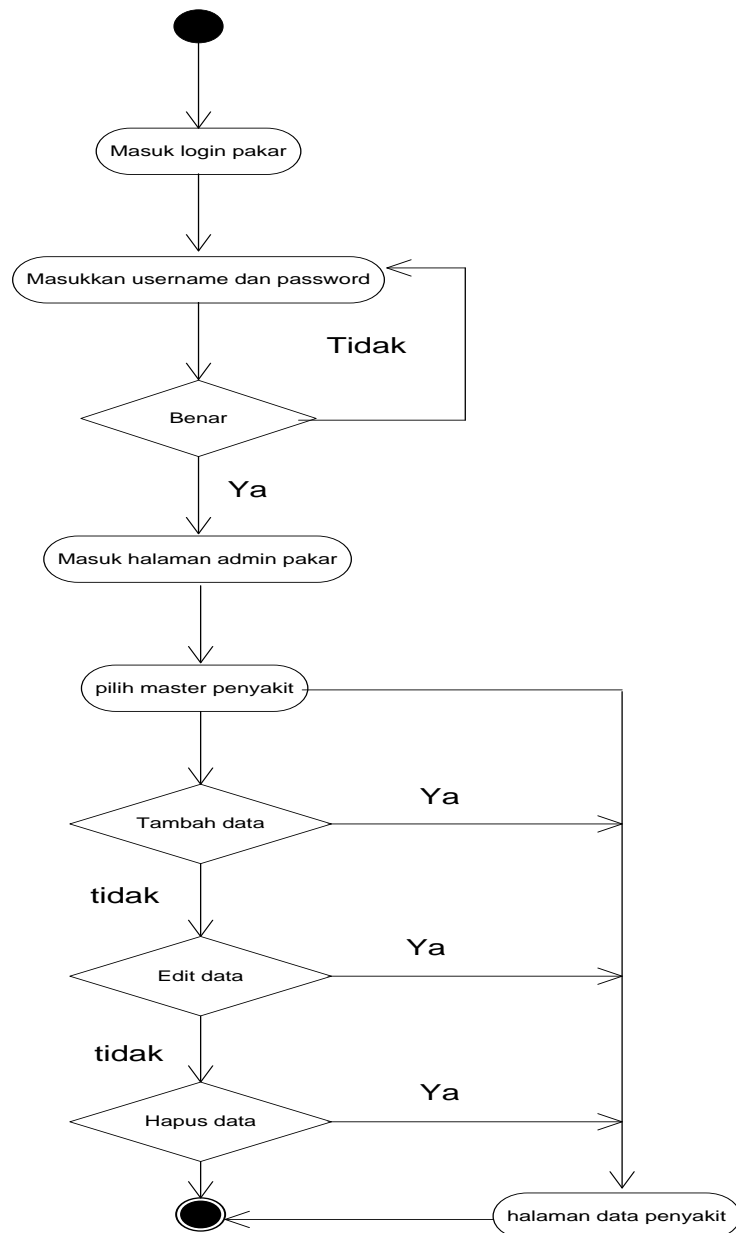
Masuk login pakar

Masukkan username dan password

Tidak

Benar

Ya

Masuk halaman admin pakar

pilih master penyakit

Ya

Tambah data

tidak

Ya

Edit data

tidak

Ya

Hapus data

halaman data penyakit